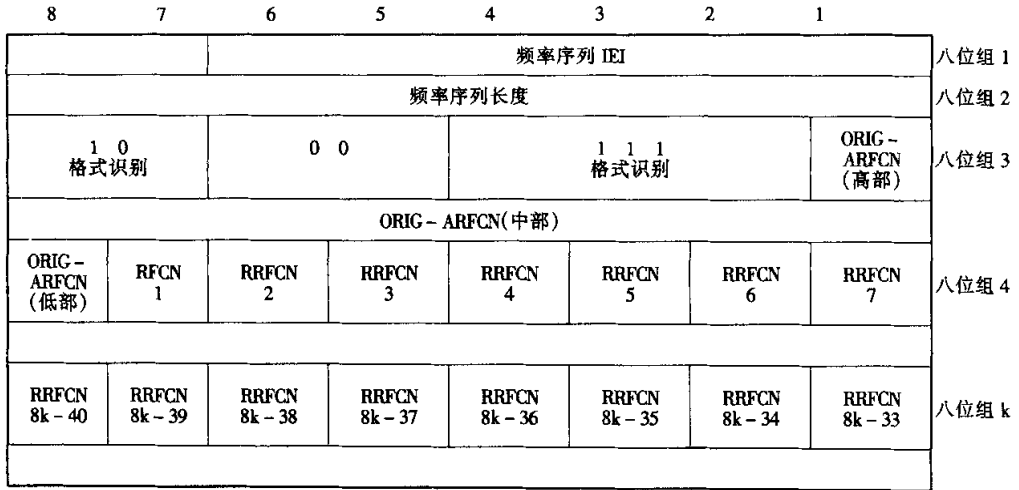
| 8 | 7 | 6 | 5 | 4 | 3 | 2 | 1 | |
|---|---|---|---|---|---|---|---|---|
| | | 频率序列 IEI | | | | | | 八位组 1 |
| 频率序列长度 | | | | | | | | 八位组 2 |
| 1 0 格式识别 | | 0 0 | | 1 1 1 格式识别 | | | ORIG - ARFCN (高部) | 八位组 3 |
| ORIG - ARFCN(中部) | | | | | | | | |
| ORIG - ARFCN (低部) | RFCN 1 | RRFCN 2 | RRFCN 3 | RRFCN 4 | RRFCN 5 | RRFCN 6 | RRFCN 7 | 八位组 4 |
| | | | | | | | | |
| RRFCN 8k - 40 | RRFCN 8k - 39 | RRFCN 8k - 38 | RRFCN 8k - 37 | RRFCN 8k - 36 | RRFCN 8k - 35 | RRFCN 8k - 34 | RRFCN 8k - 33 | 八位组 k |
| | | | | | | | | |